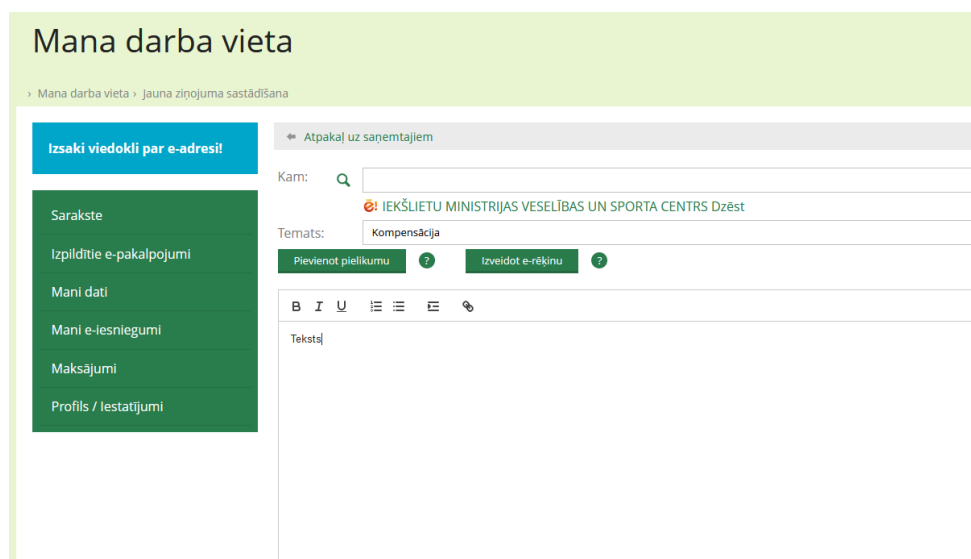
Mana darba vieta

› Mana darba vieta › Jauna ziņojuma sastādīšana

Izsaki viedokli par e-adresi!

Sarakste
Izpildītie e-pakalpojumi
Mani dati
Mani e-iesniegumi
Maksājumi
Profils / Iestatījumi

Atpakaļ uz saņemtajiem

Kam:

IEKŠLIETU MINISTRIJAS VESELĪBAS UN SPORTA CENTRS Dzēst

Temats: Kompensācija

Pievienot pielikumu ? Izveidot e-rēķinu ?

B I U

Teksts